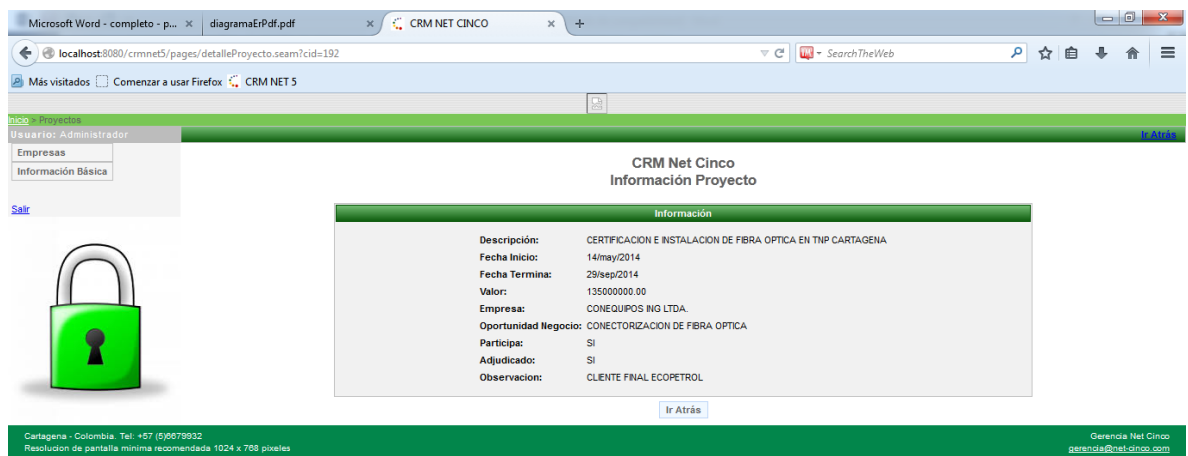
Microsoft Word - completo - p... ×
diagramaErPdf.pdf ×
CRM NET CINCO ×
+

localhost:8080/crmnet5/pages/detalleProyecto.seam?cid=192
SearchTheWeb

Más visitados
Comenzar a usar Firefox
CRM NET 5

Inicio > Proyectos
Usuario: Administrador
Ir Atrás

Empresas
Información Básica

Salir

CRM Net Cinco
Información Proyecto

Información

| | |
|---|---|
| Descripción: | CERTIFICACION E INSTALACION DE FIBRA OPTICA EN TNP CARTAGENA |
| Fecha Inicio: | 14/may/2014 |
| Fecha Termina: | 29/sep/2014 |
| Valor: | 135000000.00 |
| Empresa: | CONEQUIPOS ING LTDA. |
| Oportunidad Negocio: | CONECTORIZACION DE FIBRA OPTICA |
| Participa: | SI |
| Adjudicado: | SI |
| Observacion: | CLIENTE FINAL ECOPETROL |

Ir Atrás

Cartagena - Colombia. Tel: +57 (5)6679932
Resolucion de pantalla minima recomendada 1024 x 768 pixeles
Gerencia Net Cinco
gerencia@net-cinco.com